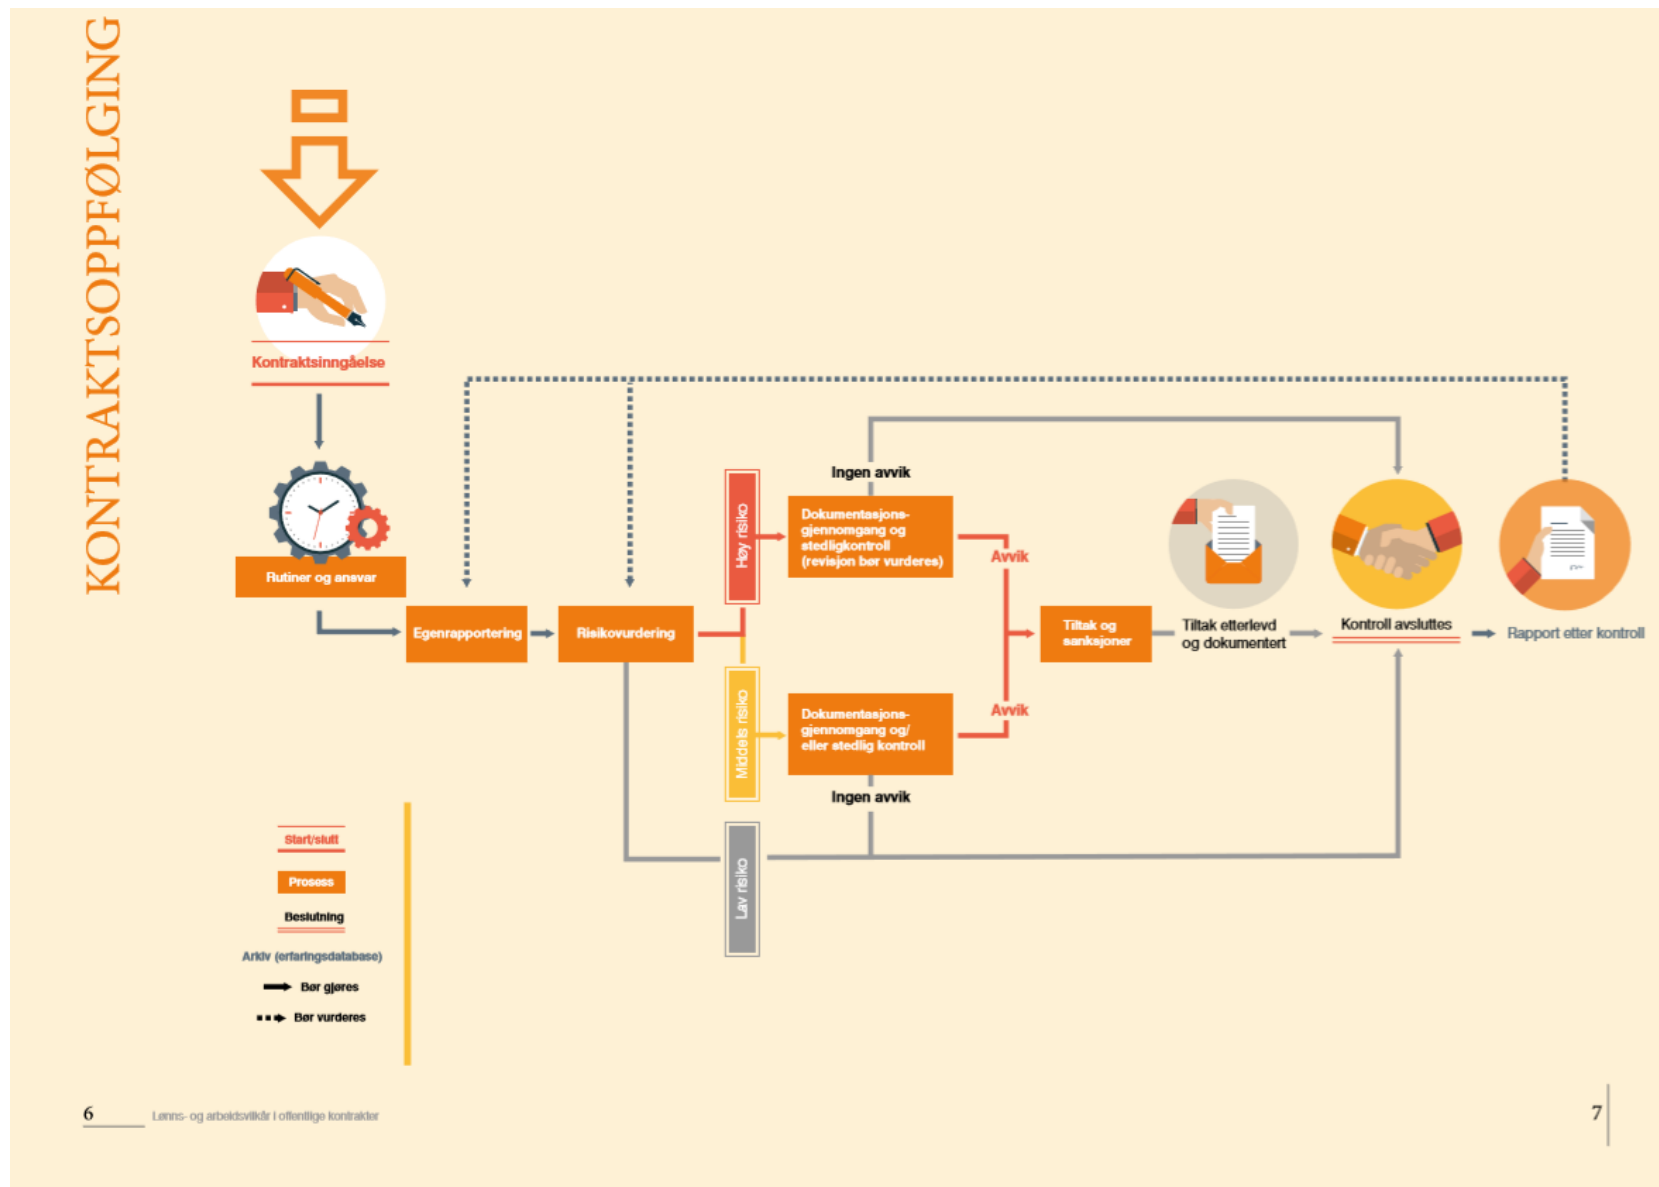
KONTRAKTSOPPFØLGING

Kontraktsinngåelse

Rutiner og ansvar

Egenrapportering

Risikovurdering

Høy risiko

Middels risiko

Lav risiko

Ingen avvik

Dokumentasjonsgjennomgang og stedligkontroll (revisjon bør vurderes)

Avvik

Dokumentasjonsgjennomgang og/ eller stedlig kontroll

Avvik

Ingen avvik

Tiltak og sanksjoner

Tiltak etterlevd og dokumentert

Kontroll avsluttes

Rapport etter kontroll

Start/slutt

Prosess

Beslutning

Arkiv (erfaringsdatabase)

Bør gjøres

Bør vurderes

6 Lønns- og arbeidsvilkår i offentlige kontrakter

7